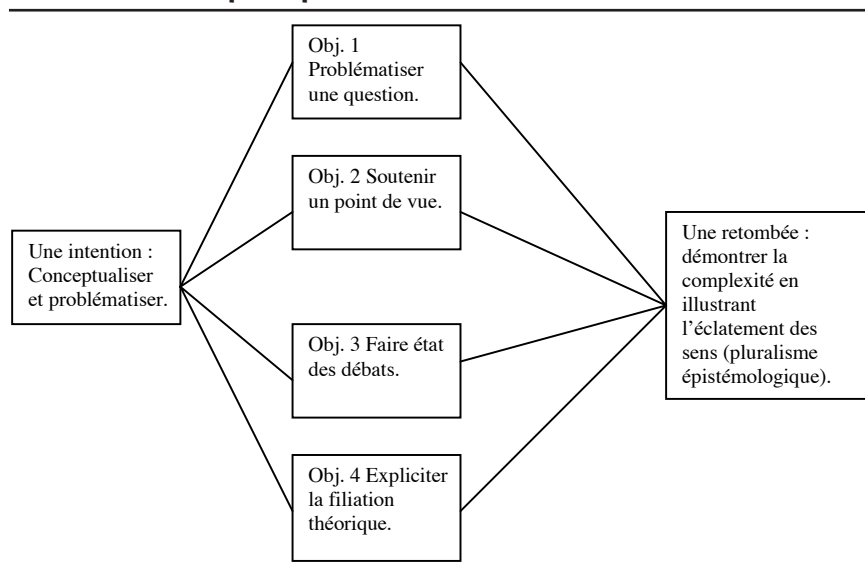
Une intention : Conceptualiser et problématiser.

Obj. 1 Problématiser une question.

Obj. 2 Soutenir un point de vue.

Obj. 3 Faire état des débats.

Obj. 4 Expliciter la filiation théorique.

Une retombée : démontrer la complexité en illustrant l'éclatement des sens (pluralisme épistémologique).